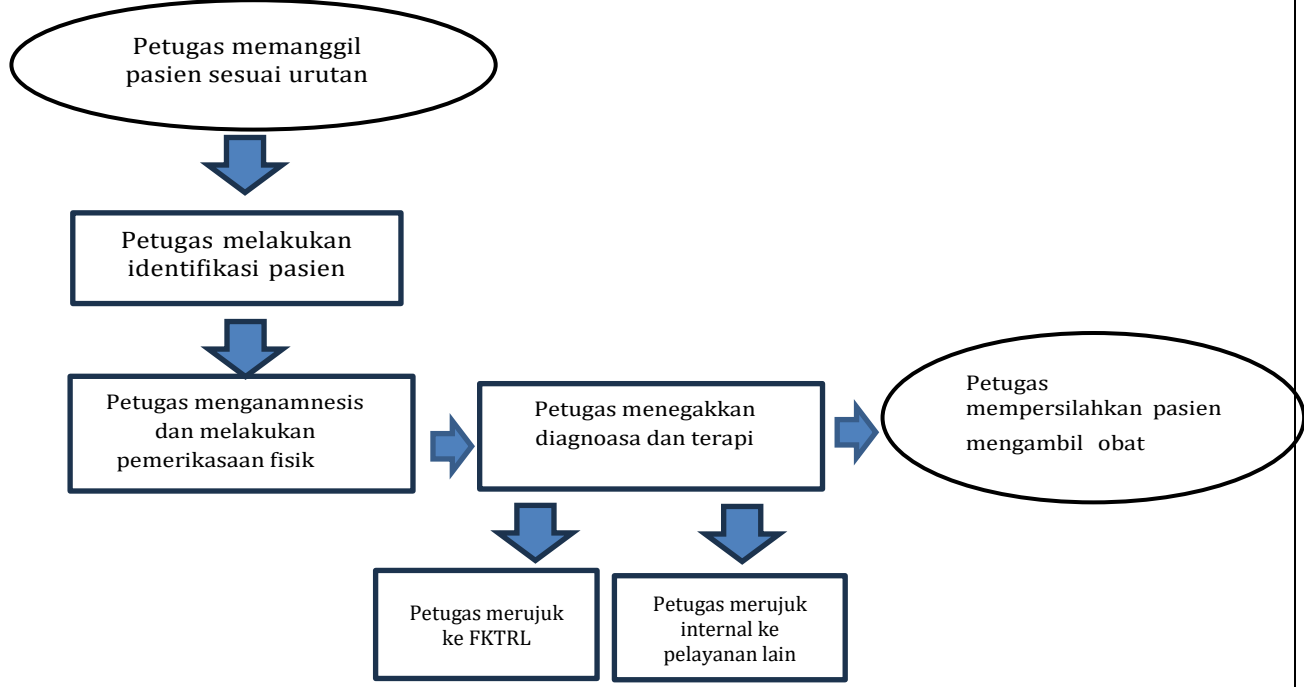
Petugas memanggil pasien sesuai urutan

Petugas melakukan identifikasi pasien

Petugas menganamnesis dan melakukan pemerikasaan fisik

Petugas menegakkan diagnoasa dan terapi

Petugas mempersilahkan pasien mengambil obat

Petugas merujuk ke FKTRL

Petugas merujuk internal ke pelayanan lain